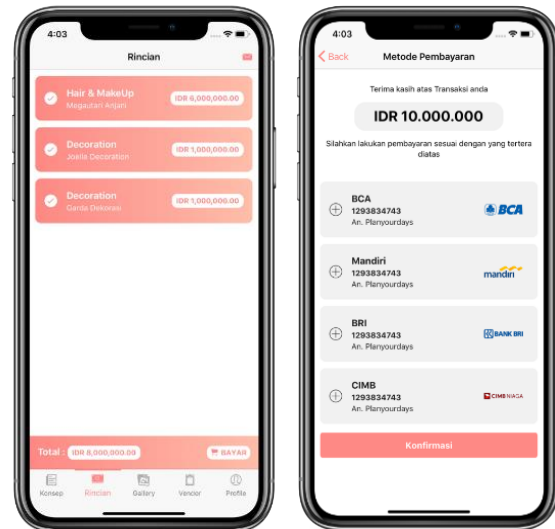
4:03

Rincian

Hair & MakeUp
Megautari Anjani
IDR 6,000,000.00

Decoration
Jokila Decoration
IDR 1,000,000.00

Decoration
Garda Dekorasi
IDR 1,000,000.00

Total : IDR 8,000,000.00
BAYAR

Konsep
Rincian
Gallery
Vencier
Profile

4:03

Back
Metode Pembayaran

Terima kasih atas Transaksi anda

IDR 10.000.000

Silahkan lakukan pembayaran sesuai dengan yang tertera diatas

BCA
1293834743
An. Planyourdays
BCA

Mandiri
1293834743
An. Planyourdays
mandiri

BRI
1293834743
An. Planyourdays
BANK BRI

CIMB
1293834743
An. Planyourdays
CIMB NIAGA

Konfirmasi